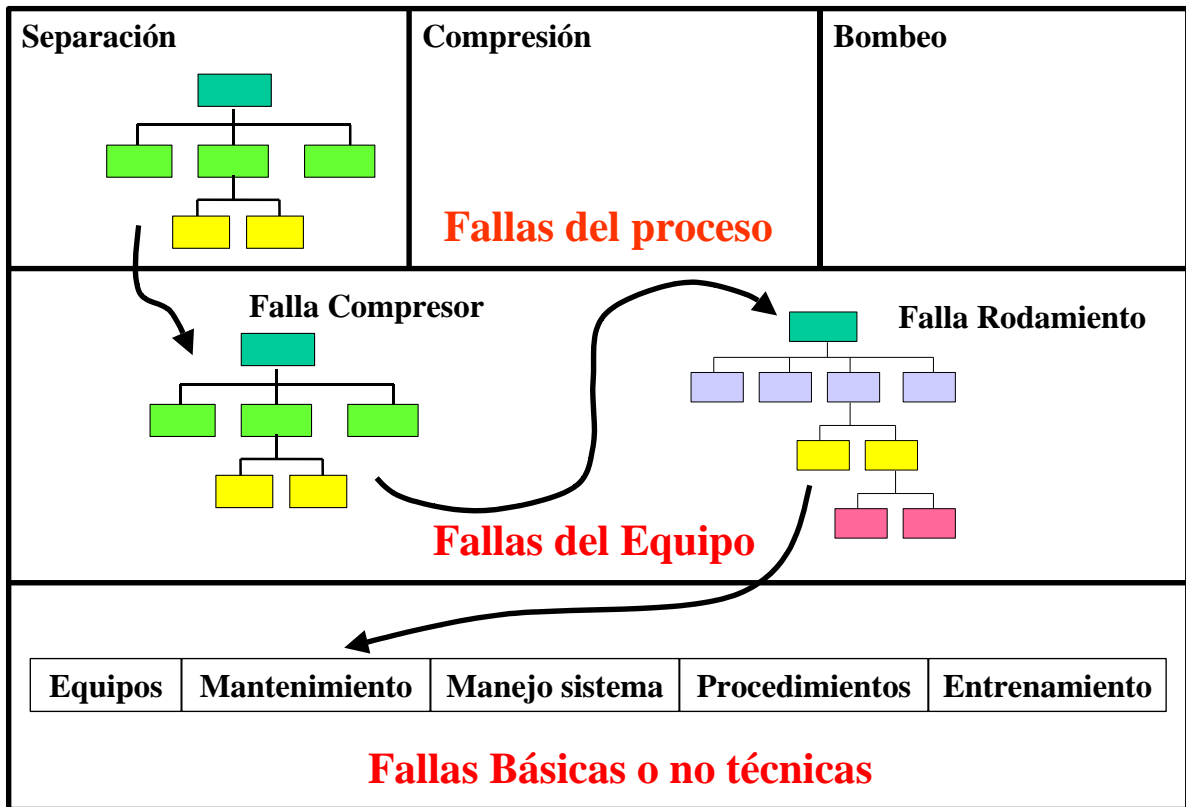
Separación

Compresión

Bombeo

Fallas del proceso

Falla Compresor

Falla Rodamiento

Fallas del Equipo

| Equipos | Mantenimiento | Manejo sistema | Procedimientos | Entrenamiento |
|---|---|---|---|---|

Fallas Básicas o no técnicas